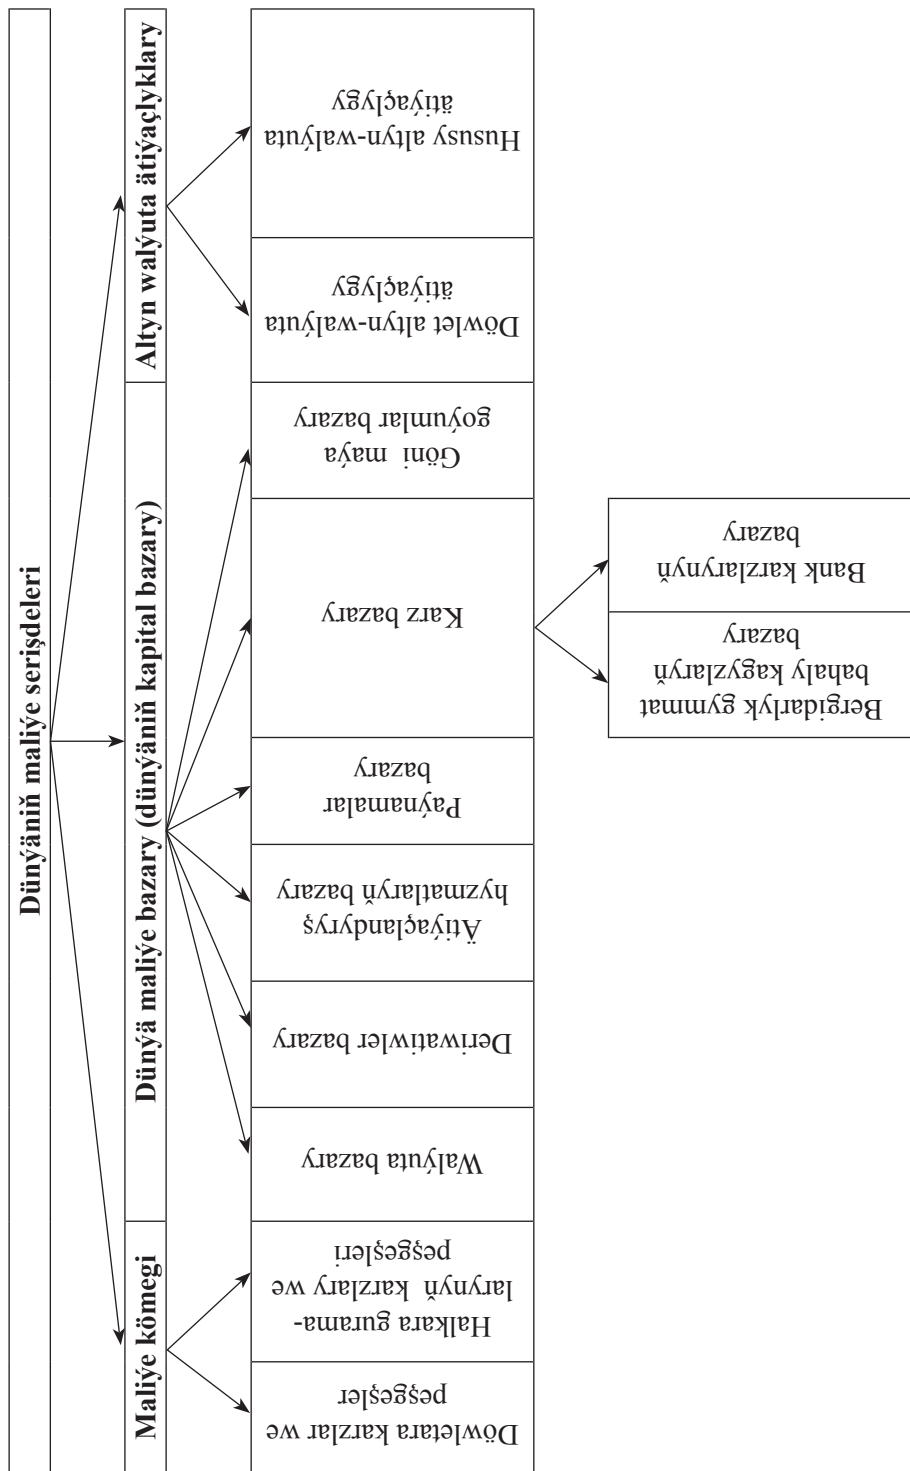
Dünýäniň maliýe serişdeleri

Altyn walýuta ätiýaçlyklary

Hususy altyn-walýuta ätiýaçlygy

Döwlet altyn-walýuta ätiýaçlygy

Dünýä maliýe bazary (dünýäniň kapital bazary)

Göni maýa goýumlar bazary

Karz bazary

Bank karzlarynyň bazary

Bergidarlyk gymmat bahaly kagyzlarynyň bazary

Paýnamalar bazary

Ätiýaçlandyryş hyzmatlaryň bazary

Deriwatiwler bazary

Walýuta bazary

Maliýe kömegi

Halkara gurama-larynyň karzlary we peşgeşleri

Döwletara karzlar we peşgeşler